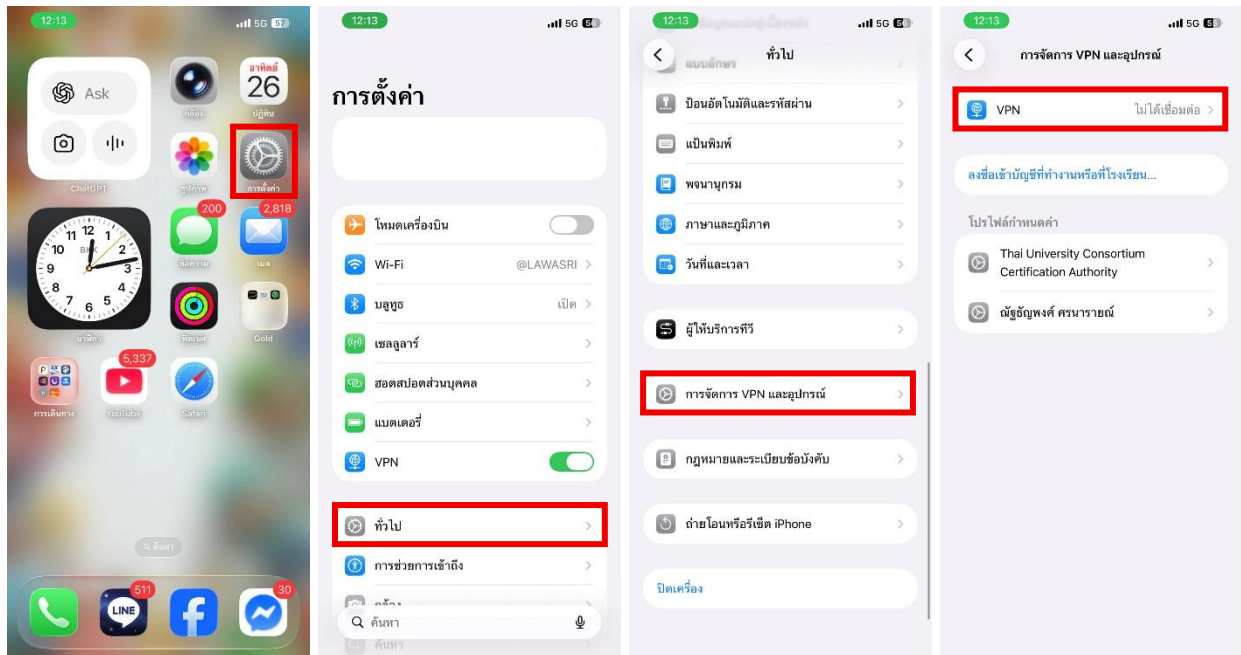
12:13
5G 57

Ask

กล้อง

อาทิตย์
26
ปฏิทิน

รูปภาพ

การตั้งค่า

ChatGPT

200
ข้อความ

2,818
เมล

นาฬิกา

ฟิตเนส

Gold

การเดินทาง

5,337
YouTube

Safari

ค้นหา

511
LINE

30

12:13
5G

การตั้งค่า

โหมดเครื่องบิน

Wi-Fi @LAWASRI

บลูทูธ เปิด

เซลลูลาร์

ฮอตสปอตส่วนบุคคล

แบตเตอรี่

VPN

ทั่วไป

การช่วยการเข้าถึง

กล้อง

ค้นหา

ค้นหา

12:13
5G

ทั่วไป

แบบอักษร

ป้อนอัตโนมัติและรหัสผ่าน

แป้นพิมพ์

พจนานุกรม

ภาษาและภูมิภาค

วันที่และเวลา

ผู้ให้บริการทีวี

การจัดการ VPN และอุปกรณ์

กฎหมายและระเบียบข้อบังคับ

ถ่ายโอนหรือรีเซ็ต iPhone

ปิดเครื่อง

12:13
5G

การจัดการ VPN และอุปกรณ์

VPN ไม่ได้เชื่อมต่อ

ลงชื่อเข้าบัญชีที่ทำงานหรือโรงเรียน...

โปรไฟล์กำหนดค่า

Thai University Consortium Certification Authority

ณัฐธัญพงศ์ ศรนารายณ์